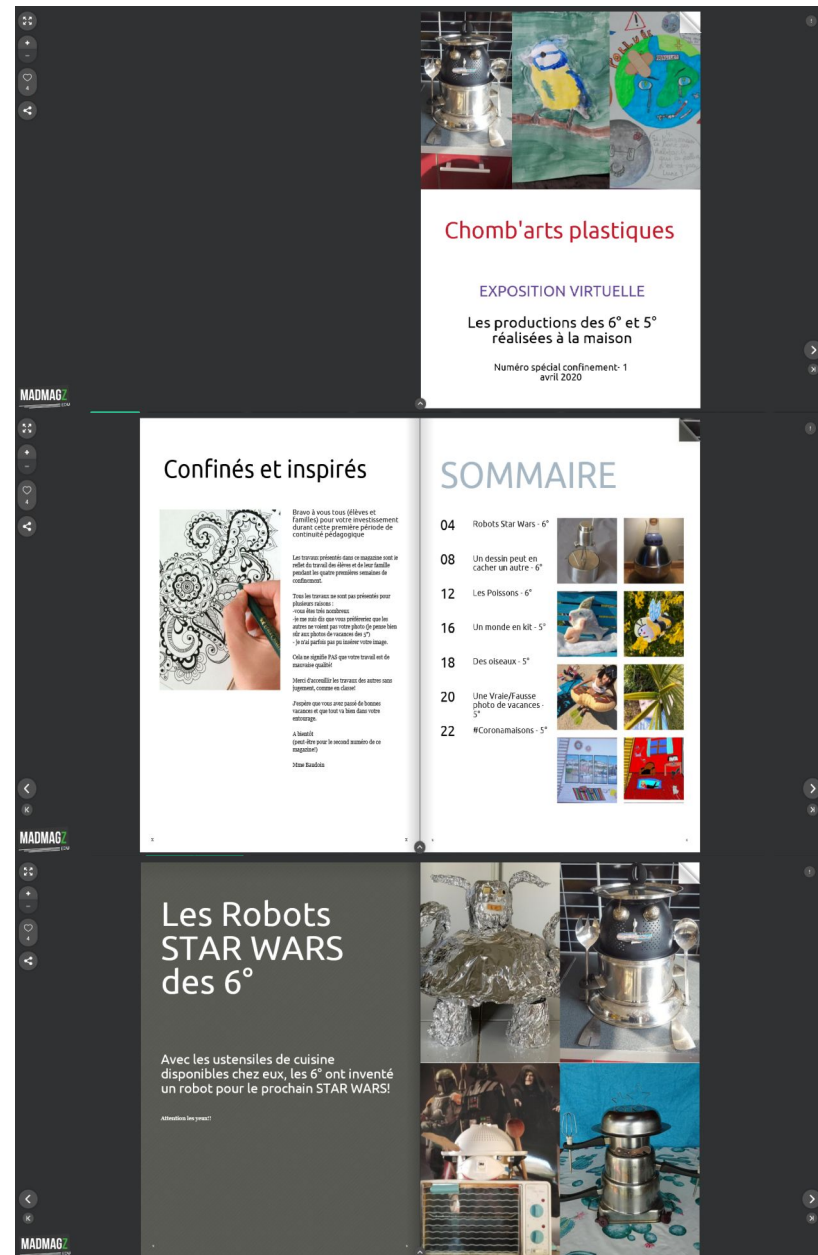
Chomb'arts plastiques

EXPOSITION VIRTUELLE

Les productions des 6° et 5° réalisées à la maison

Numéro spécial confinement- 1
avril 2020

MADMAGZ

Confinés et inspirés

Bravo à vous tous (élèves et familles) pour votre investissement durant cette première période de continuité pédagogique

Les travaux présentés dans ce magazine sont le reflet du travail des élèves et de leur famille pendant les quatre premières semaines de confinement.

Tous les travaux ne sont pas présentés pour plusieurs raisons :
-vous êtes très nombreux
-je me suis dis que vous préféreriez que les autres ne voient pas votre photo (je pense bien sûr aux photos de vacances des 5°)
- je n'ai parfois pas pu insérer votre image.

Cela ne signifie PAS que votre travail est de mauvaise qualité!

Merci d'accueillir les travaux des autres sans jugement, comme en classe!

J'espère que vous avez passé de bonnes vacances et que tout va bien dans votre entourage.

A bientôt
(peut-être pour le second numéro de ce magazine!)

Mme Baudoin

SOMMAIRE

04 Robots Star Wars - 6°
08 Un dessin peut en cacher un autre - 6°
12 Les Poissons - 6°
16 Un monde en kit - 5°
18 Des oiseaux - 5°
20 Une Vraie/Fausse photo de vacances - 5°
22 #Coronamaisons - 5°

MADMAGZ

Les Robots STAR WARS des 6°

Avec les ustensiles de cuisine disponibles chez eux, les 6° ont inventé un robot pour le prochain STAR WARS!

Attention les yeux!!

MADMAGZ